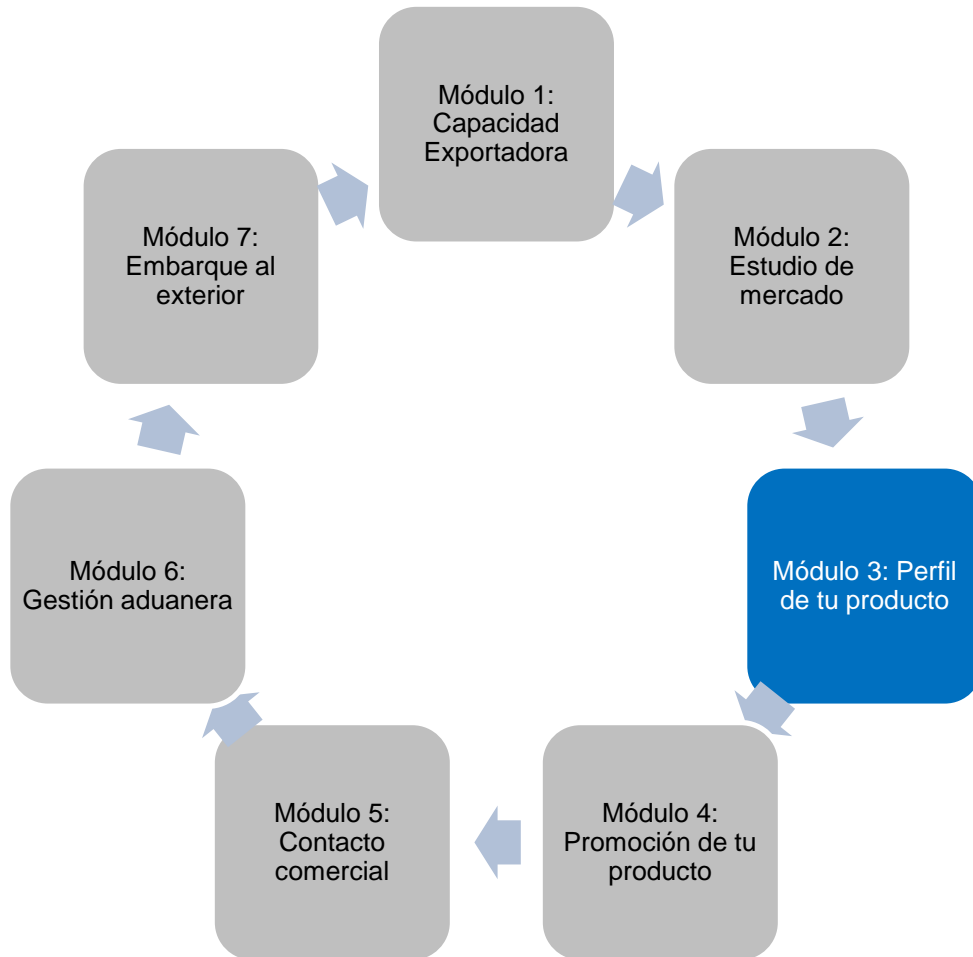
Módulo 1: Capacidad Exportadora

Módulo 2: Estudio de mercado

Módulo 3: Perfil de tu producto

Módulo 4: Promoción de tu producto

Módulo 5: Contacto comercial

Módulo 6: Gestión aduanera

Módulo 7: Embarque al exterior